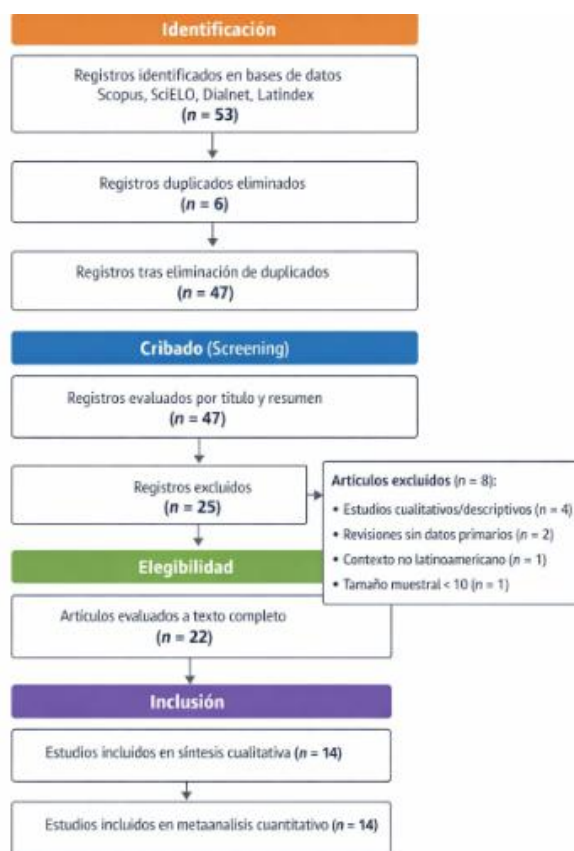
Identificación

Registros identificados en bases de datos Scopus, SciELO, Dialnet, Latindex ($n$ = 53)

Registros duplicados eliminados ($n$ = 6)

Registros tras eliminación de duplicados ($n$ = 47)

Cribado (Screening)

Registros evaluados por título y resumen ($n$ = 47)

Registros excluidos ($n$ = 25)

Artículos excluidos ($n$ = 8):
• Estudios cualitativos/descriptivos ($n$ = 4)
• Revisiones sin datos primarios ($n$ = 2)
• Contexto no latinoamericano ($n$ = 1)
• Tamaño muestral < 10 ($n$ = 1)

Elegibilidad

Artículos evaluados a texto completo ($n$ = 22)

Inclusión

Estudios incluidos en síntesis cualitativa ($n$ = 14)

Estudios incluidos en metaanalisis cuantitativo ($n$ = 14)